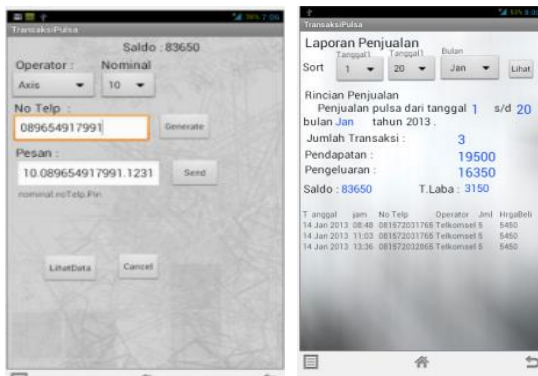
TransaksiPulsa

Saldo : 83650

Operator :

Nominal

Axis

10

No Telp :

089654917991

Generate

Pesan :

10.089654917991.1231

Send

nominal.noTelp.Pin

LihatData

Cancel

TransaksiPulsa

Laporan Penjualan

Sort

Tanggal1

1

Tanggal1

20

Bulan

Jan

Lihat

Rincian Penjualan

Penjualan pulsa dari tanggal 1 s/d 20 bulan Jan tahun 2013 .

Jumlah Transaksi : 3

Pendapatan : 19500

Pengeluaran : 16350

Saldo : 83650

T.Laba : 3150

| Tanggal | jam | No Telp | Operator | Jml | HrgaBeli |
|---|---|---|---|---|---|
| 14 Jan 2013 | 08:48 | 081572031765 | Telkomsel | 5 | 5450 |
| 14 Jan 2013 | 11:03 | 081572031765 | Telkomsel | 5 | 5450 |
| 14 Jan 2013 | 13:36 | 081572032865 | Telkomsel | 5 | 5450 |